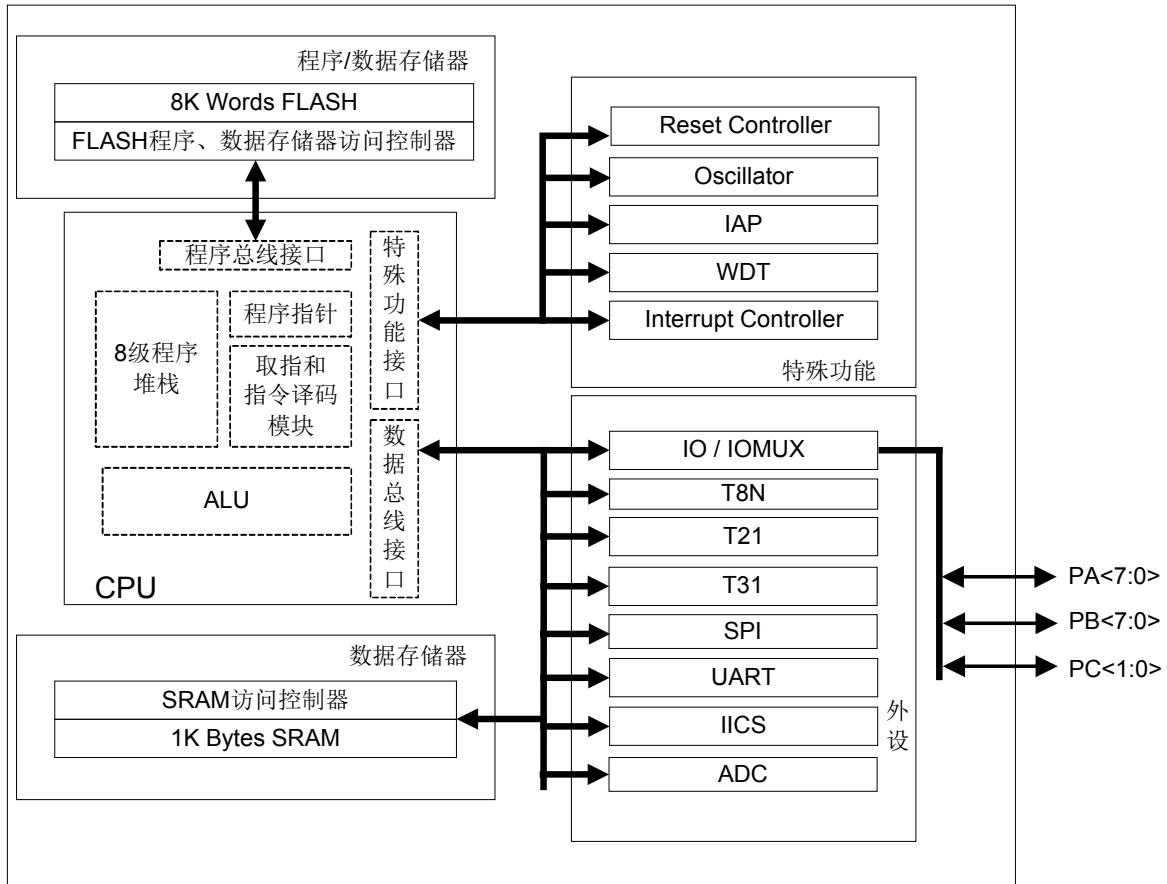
程序/数据存储器

8K Words FLASH

FLASH程序、数据存储器访问控制器

程序总线接口

8级程序堆栈

程序指针

取指和指令译码模块

ALU

CPU

特殊功能接口

数据总线接口

Reset Controller

Oscillator

IAP

WDT

Interrupt Controller

特殊功能

IO / IOMUX

T8N

T21

T31

SPI

UART

IICS

ADC

外设

PA<7:0>

PB<7:0>

PC<1:0>

数据存储器

SRAM访问控制器

1K Bytes SRAM